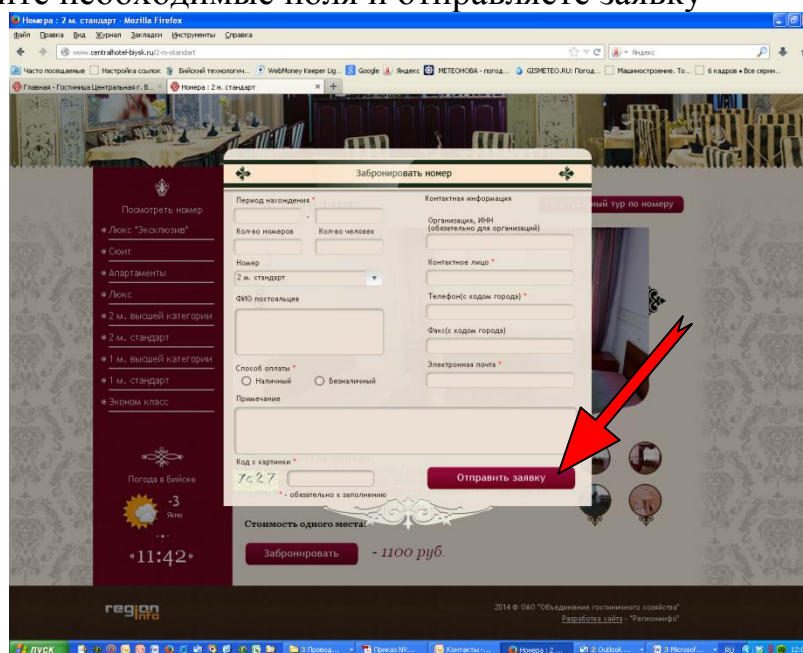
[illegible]ите необходимые поля и отправляете заявку

Номера : 2 м. стандарт - Mozilla Firefox

Файл Правка Вид Журнал Закладки Инструменты Справка

www.centralhotel-biysk.ru/2-m-standart

Яндекс

Часто посещаемые Настройка ссылок Бийский технологич... WebMoney Keeper Lig... Google Яндекс МЕТЕОНОВА - погод... GISMETEO.RU: Погод... Машиностроение. То... 6 кадров • Все серии...

Главная - Гостиница Центральная г. Б... Номера : 2 м. стандарт

Посмотреть номер

Люкс "Эксклюзив"

Сюит

Апартаменты

Люкс

2 м. высшей категории

2 м. стандарт

1 м. высшей категории

1 м. стандарт

Эконом класс

Погода в Бийске

-3

Ясно

11:42

Забронировать номер

Период нахождения *

Кол-во номеров

Кол-во человек

Номер

2 м. стандарт

ФИО постояльцев

Способ оплаты *

Наличный

Безналичный

Примечание

Код с картинки *

7627

* - обязательно к заполнению

Контактная информация

Организация, ИНН (обязательно для организаций)

Контактное лицо *

Телефон(с кодом города) *

Факс(с кодом города)

Электронная почта *

Отправить заявку

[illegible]ный тур по номеру

Стоимость одного места:

Забронировать

- 1100 руб.

region info

2014 © ОАО "Объединение гостиничного хозяйства"

Разработка сайта - "Регионинфо"

пуск

3 Провод...

Приказ №...

Контакты -...

Номера : 2...

2 Outlook ...

3 Microsof...

RU